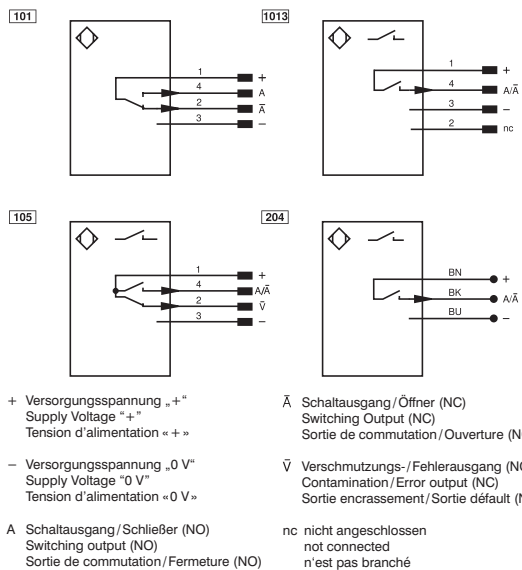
101

1
+
4
A
2
$\bar{A}$
3
–

1013

1
+
4
A/$\bar{A}$
3
–
2
nc

105

1
+
4
A/$\bar{A}$
2
$\bar{V}$
3
–

204

BN
+
BK
A/$\bar{A}$
BU
–

+ Versorgungsspannung „+“
Supply Voltage “+”
Tension d’alimentation « + »

– Versorgungsspannung „0 V“
Supply Voltage “0 V”
Tension d’alimentation « 0 V »

A Schaltausgang / Schließer (NO)
Switching output (NO)
Sortie de commutation / Fermeture (NO)

$\bar{A}$ Schaltausgang / Öffner (NC)
Switching Output (NC)
Sortie de commutation / Ouverture (N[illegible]

$\bar{V}$ Verschmutzungs- / Fehlerausgang (N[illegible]
Contamination / Error output (NC)
Sortie encrassement / Sortie défault ([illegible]

nc nicht angeschlossen
not connected
n’est pas branché